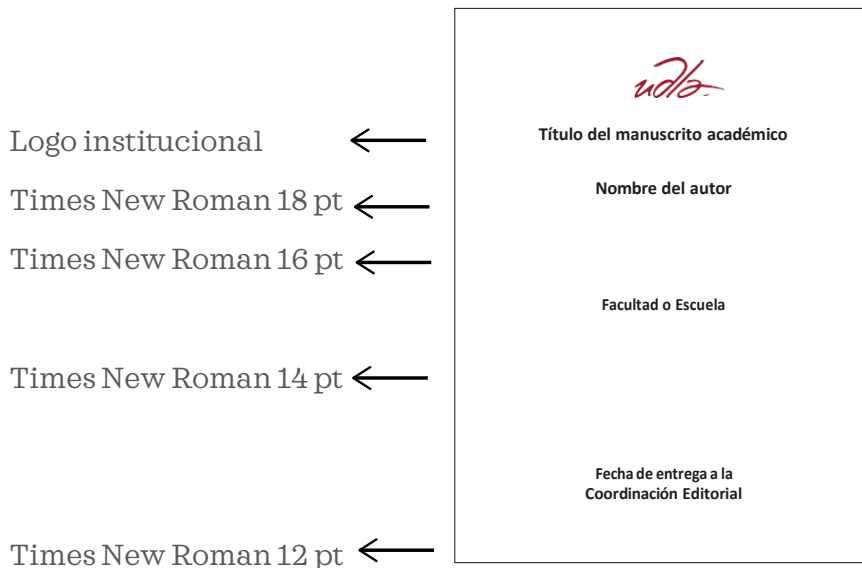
Logo institucional
Times New Roman 18 pt
Times New Roman 16 pt
Times New Roman 14 pt
Times New Roman 12 pt

udla

Título del manuscrito académico

Nombre del autor

Facultad o Escuela

Fecha de entrega a la Coordinación Editorial